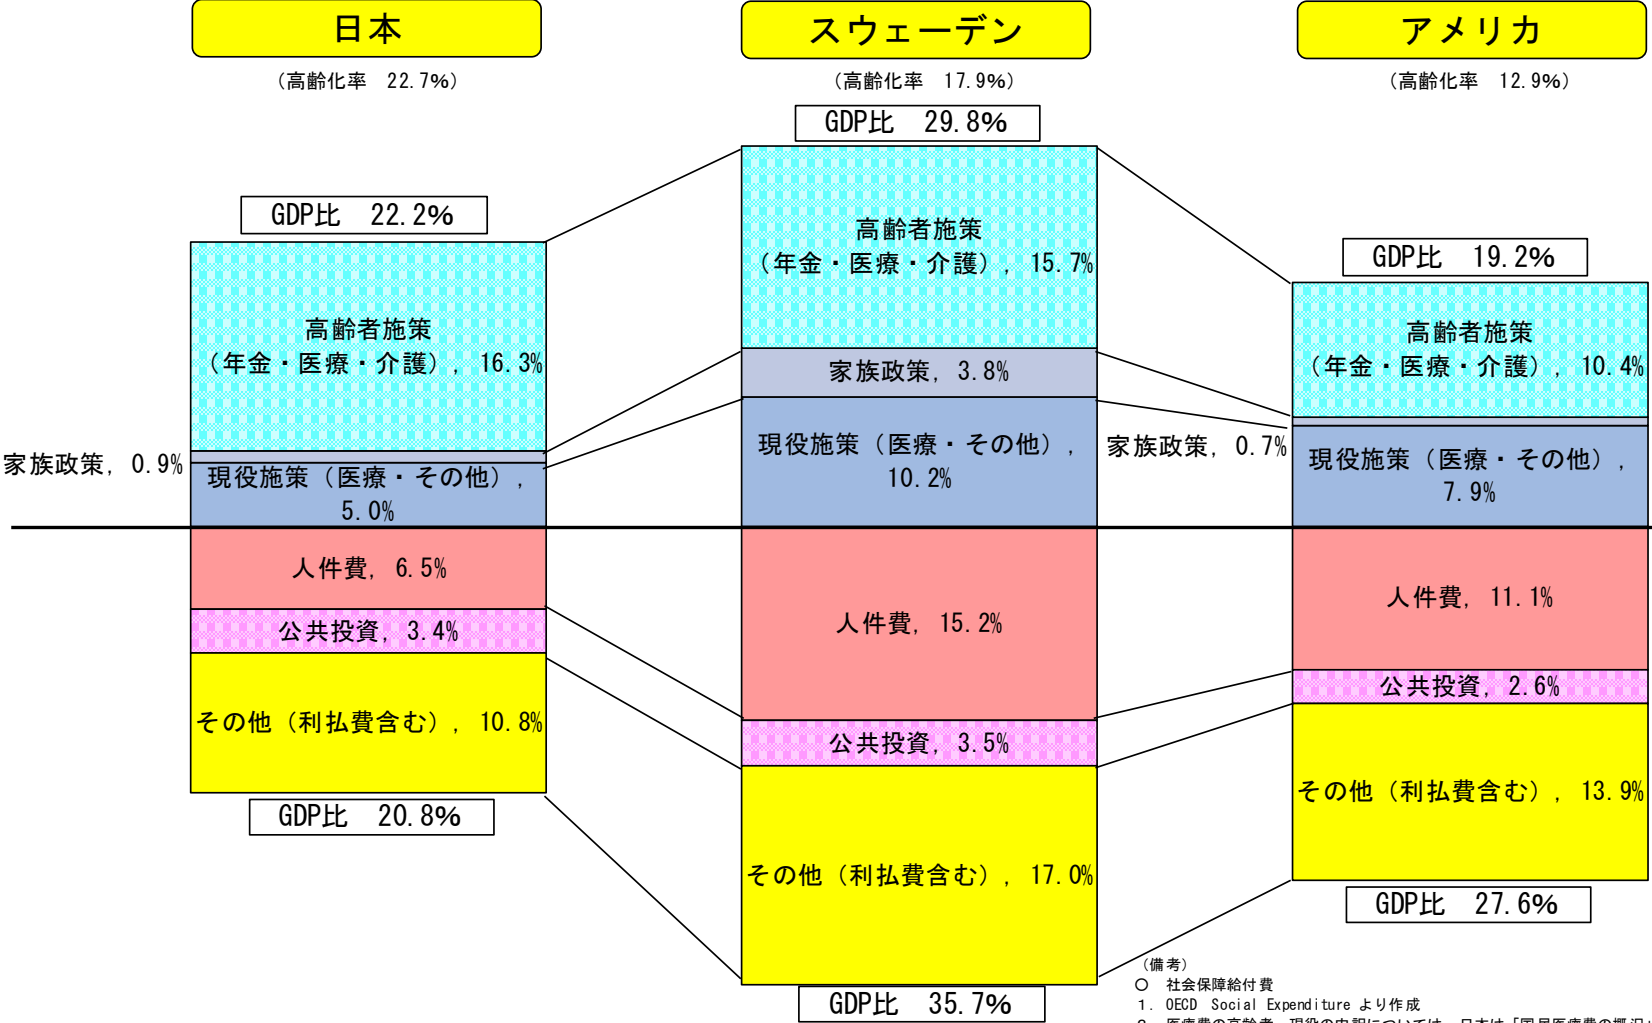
日本

（高齢化率　22.7%）

GDP比　22.2%

高齢者施策（年金・医療・介護），16.3%

家族政策，0.9%

現役施策（医療・その他），5.0%

人件費，6.5%

公共投資，3.4%

その他（利払費含む），10.8%

GDP比　20.8%

スウェーデン

（高齢化率　17.9%）

GDP比　29.8%

高齢者施策（年金・医療・介護），15.7%

家族政策，3.8%

現役施策（医療・その他），10.2%

人件費，15.2%

公共投資，3.5%

その他（利払費含む），17.0%

GDP比　35.7%

アメリカ

（高齢化率　12.9%）

GDP比　19.2%

高齢者施策（年金・医療・介護），10.4%

家族政策，0.7%

現役施策（医療・その他），7.9%

人件費，11.1%

公共投資，2.6%

その他（利払費含む），13.9%

GDP比　27.6%

（備考）
○　社会保障給付費
1．OECD　Social Expenditure より作成
2．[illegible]